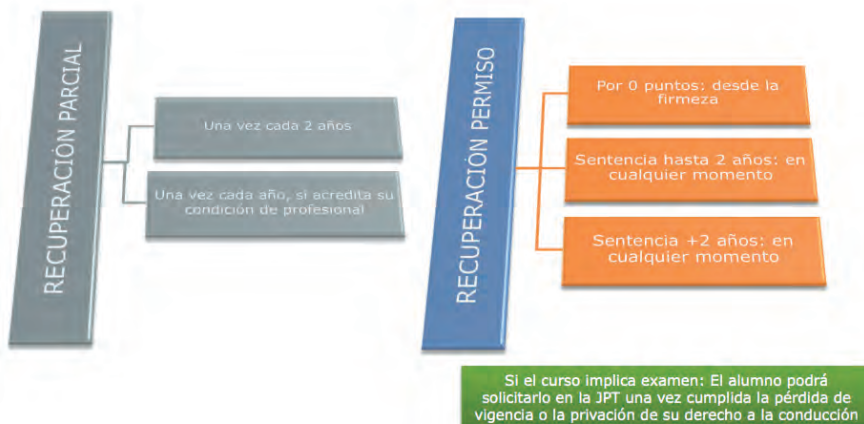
RECUPERACIÓN PARCIAL

Una vez cada 2 años

Una vez cada año, si acredita su condición de profesional

RECUPERACIÓN PERMISO

Por 0 puntos: desde la firmeza

Sentencia hasta 2 años: en cualquier momento

Sentencia +2 años: en cualquier momento

Si el curso implica examen: El alumno podrá solicitarlo en la JPT una vez cumplida la pérdida de vigencia o la privación de su derecho a la conducción